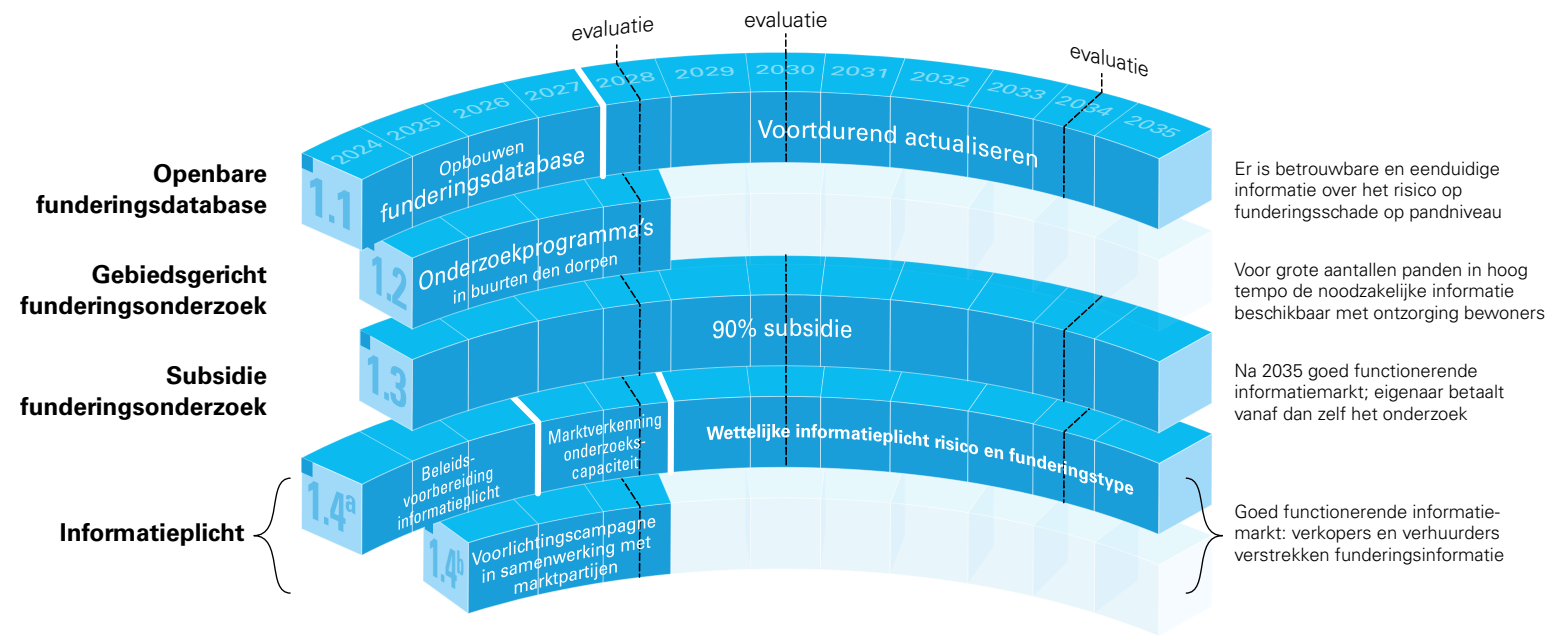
evaluatie

evaluatie

evaluatie

2024 2025 2026 2027 2028 2029 2030 2031 2032 2033 2034 2035

Openbare funderingsdatabase

1.1

Opbouwen funderingsdatabase

Voortdurend actualiseren

Er is betrouwbare en eenduidige informatie over het risico op funderingsschade op pandniveau

Gebiedsgericht funderingsonderzoek

1.2

Onderzoekprogramma's in buurten den dorpen

Voor grote aantallen panden in hoog tempo de noodzakelijke informatie beschikbaar met ontzorging bewoners

Subsidie funderingsonderzoek

1.3

90% subsidie

Na 2035 goed functionerende informatiemarkt; eigenaar betaalt vanaf dan zelf het onderzoek

Informatieplicht

1.4a

Beleidsvoorbereiding informatieplicht

Marktverkenning onderzoekscapaciteit

Wettelijke informatieplicht risico en funderingstype

1.4b

Voorlichtingscampagne in samenwerking met marktpartijen

Goed functionerende informatiemarkt: verkopers en verhuurders verstrekken funderingsinformatie